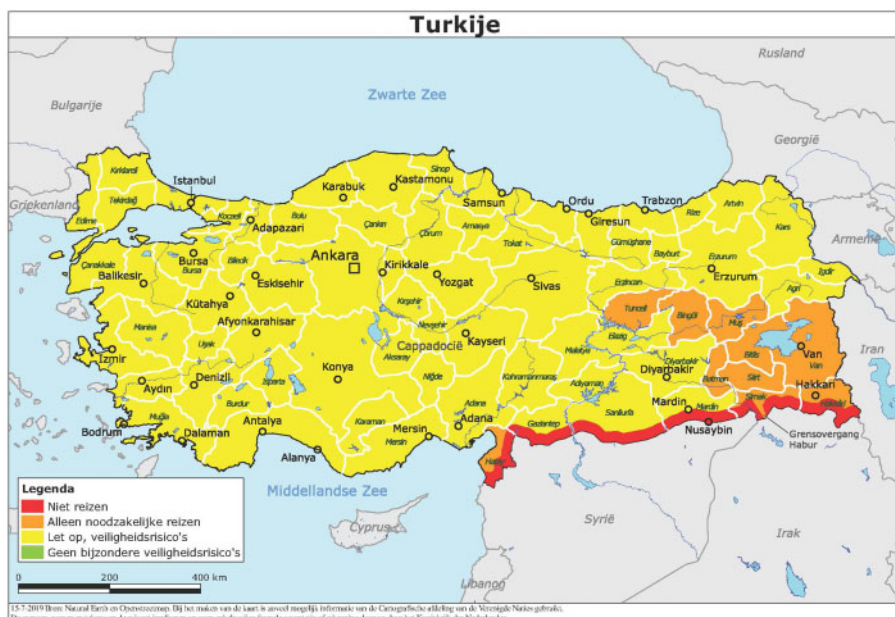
Turkije

Rusland
Bulgarije
Zwarte Zee
Georgië
Griekenland
Armenië
Iran
Syrië
Irak
Cyprus
Libanon
Middellandse Zee

Kirklareli
Tekirdağ
Edirne
Istanbul
Kocaeli
Karabuk
Kastamonu
Sinop
Samsun
Ordu
Trabzon
Rize
Artvin
Giresun
Gümüşhane
Bayburt
Kars
Erzurum
Iğdir
Ağri
Bolu
Adapazari
Çankırı
Çorum
Amasya
Tokat
Erzincan
Çanakkale
Balikesir
Bursa
Bursa
Bilecik
Eskisehir
Ankara
Kirikkale
Yozgat
Sivas
Tunceli
Bingöl
Muş
Kütahya
Kirşehir
Nevşehir
Afyonkarahisar
Manisa
Uşak
Izmir
Aydın
Denizli
Muğla
Bodrum
Dalaman
Burdur
Isparta
Antalya
Alanya
Konya
Aksaray
Cappadocië
Niğde
Kayseri
Karaman
Mersin
Mersin
Adana
Adana
Kahramanmaraş
Malatya
Elazığ
Adiyaman
Diyarbakir
Diyarbakir
Bitlis
Van
Van
Batman
Siirt
Hakkari
Hakkari
Şanlıurfa
Gaziantep
Hatay
Mardin
Mardin
Şırnak
Nusaybin
Grensovergang Habur

Legenda
Niet reizen
Alleen noodzakelijke reizen
Let op, veiligheidsrisico's
Geen bijzondere veiligheidsrisico's

0 200 400 km

15-7-2019 Bron: Natural Earth en Openstreetmap. Bij het maken van de kaart is zoveel mogelijk informatie van de Cartografische afdeling van de Verenigde Naties gebruikt.
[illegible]